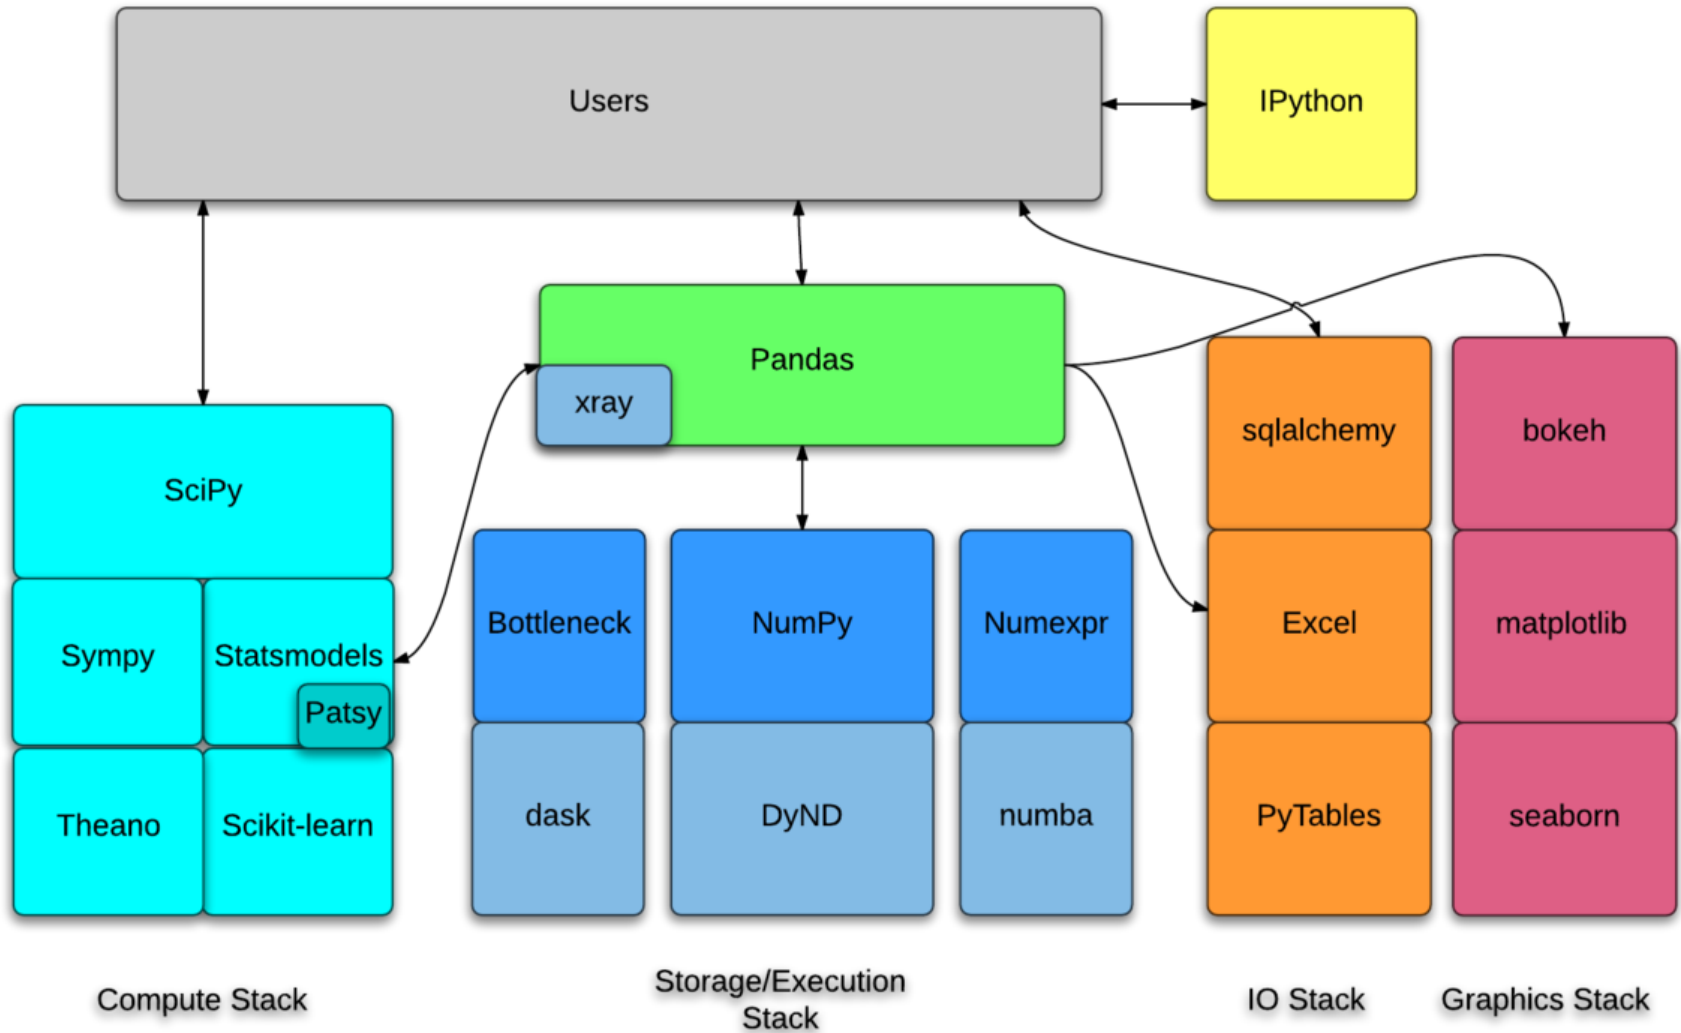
Users

IPython

Pandas

xray

SciPy

Sympy

Statsmodels

Patsy

Theano

Scikit-learn

Bottleneck

NumPy

Numexpr

dask

DyND

numba

sqlalchemy

Excel

PyTables

bokeh

matplotlib

seaborn

Compute Stack

Storage/Execution Stack

IO Stack

Graphics Stack